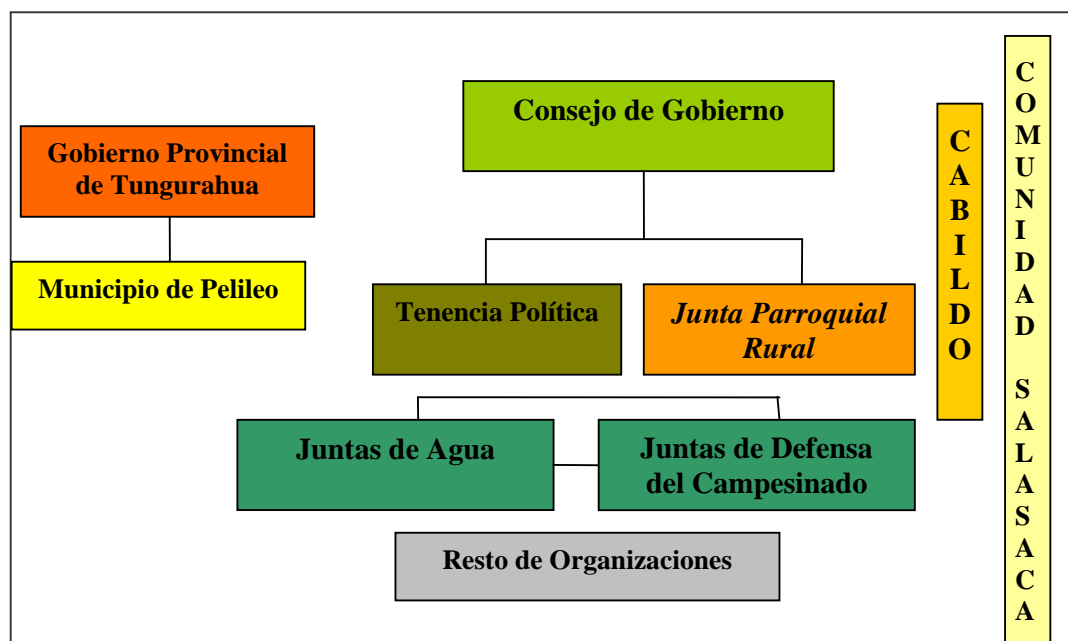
Gobierno Provincial de Tungurahua

Municipio de Pelileo

Consejo de Gobierno

Tenencia Política

*Junta Parroquial Rural*

Juntas de Agua

Juntas de Defensa del Campesinado

Resto de Organizaciones

CABILDO

COMUNIDAD SALASACA